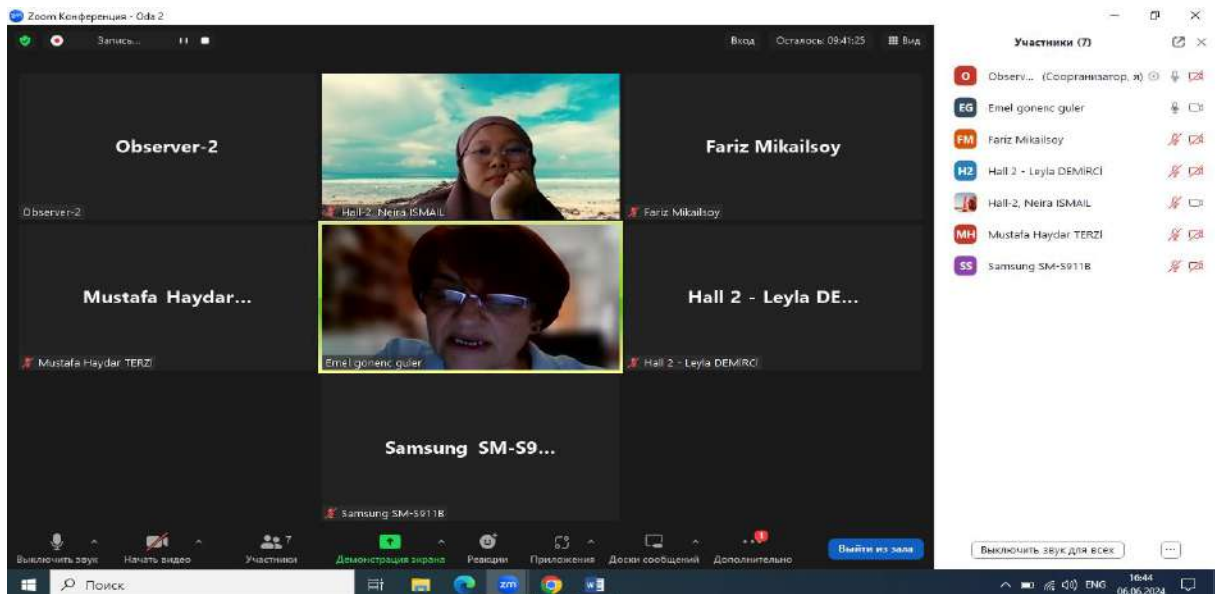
Zoom Конференция - Oda 2

Запись...

Вход Осталось: 09:41:25 Вид

Observer-2

Observer-2

Hall-2, Neira ISMAIL

Fariz Mikailsoy

Fariz Mikailsoy

Mustafa Haydar...

Mustafa Haydar TERZİ

Emel gonenc guler

Hall 2 - Leyla DE...

Hall 2 - Leyla DEMİRCİ

Samsung SM-S9...

Samsung SM-S911B

Участники (7)

O Observ... (Соорганизатор, я)

EG Emel gonenc guler

FM Fariz Mikailsoy

H2 Hall 2 - Leyla DEMİRCİ

Hall-2, Neira ISMAIL

MH Mustafa Haydar TERZİ

SS Samsung SM-S911B

Выключить звук Начать видео Участники 7 Демонстрация экрана Реакции Приложения Доски сообщений Дополнительно

Выйти из зала

Выключить звук для всех

Поиск

ENG 16:44 06.06.2024